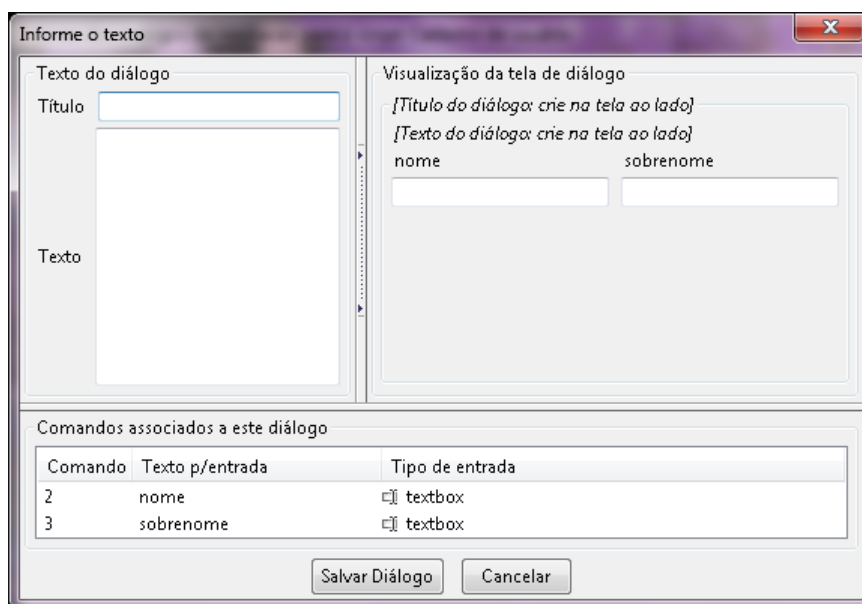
Informe o texto

Texto do diálogo

Título

Texto

Visualização da tela de diálogo

[Título do diálogo: crie na tela ao lado]

[Texto do diálogo: crie na tela ao lado]

nome

sobrenome

Comandos associados a este diálogo

| Comando | Texto p/entrada | Tipo de entrada |
|---|---|---|
| 2 | nome | textbox |
| 3 | sobrenome | textbox |

Salvar Diálogo

Cancelar